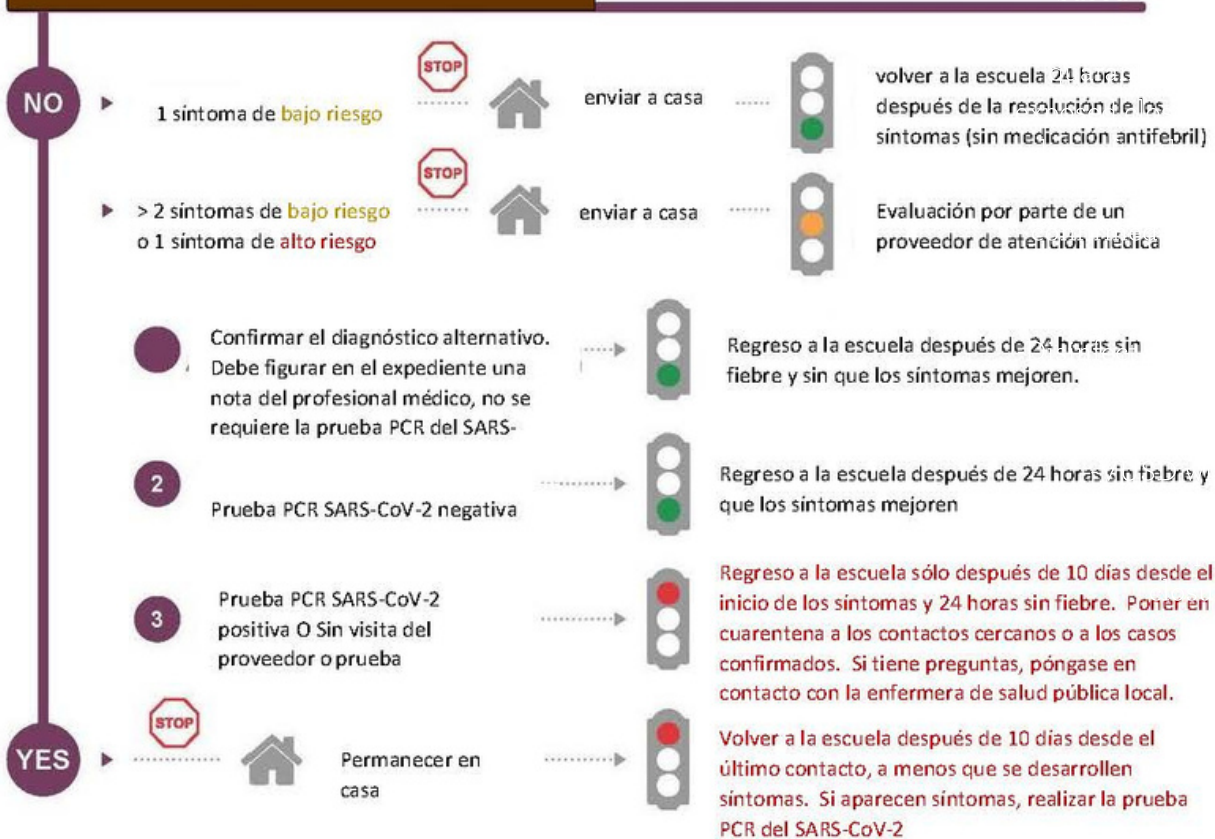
NO

STOP

1 síntoma de bajo riesgo

enviar a casa

volver a la escuela 24 horas después de la resolución de los síntomas (sin medicación antifebril)

STOP

> 2 síntomas de bajo riesgo o 1 síntoma de alto riesgo

enviar a casa

Evaluación por parte de un proveedor de atención médica

Confirmar el diagnóstico alternativo. Debe figurar en el expediente una nota del profesional médico, no se requiere la prueba PCR del SARS-

Regreso a la escuela después de 24 horas sin fiebre y sin que los síntomas mejoren.

2

Prueba PCR SARS-CoV-2 negativa

Regreso a la escuela después de 24 horas sin fiebre y que los síntomas mejoren

3

Prueba PCR SARS-CoV-2 positiva O Sin visita del proveedor o prueba

Regreso a la escuela sólo después de 10 días desde el inicio de los síntomas y 24 horas sin fiebre. Poner en cuarentena a los contactos cercanos o a los casos confirmados. Si tiene preguntas, póngase en contacto con la enfermera de salud pública local.

YES

STOP

Permanecer en casa

Volver a la escuela después de 10 días desde el último contacto, a menos que se desarrollen síntomas. Si aparecen síntomas, realizar la prueba PCR del SARS-CoV-2